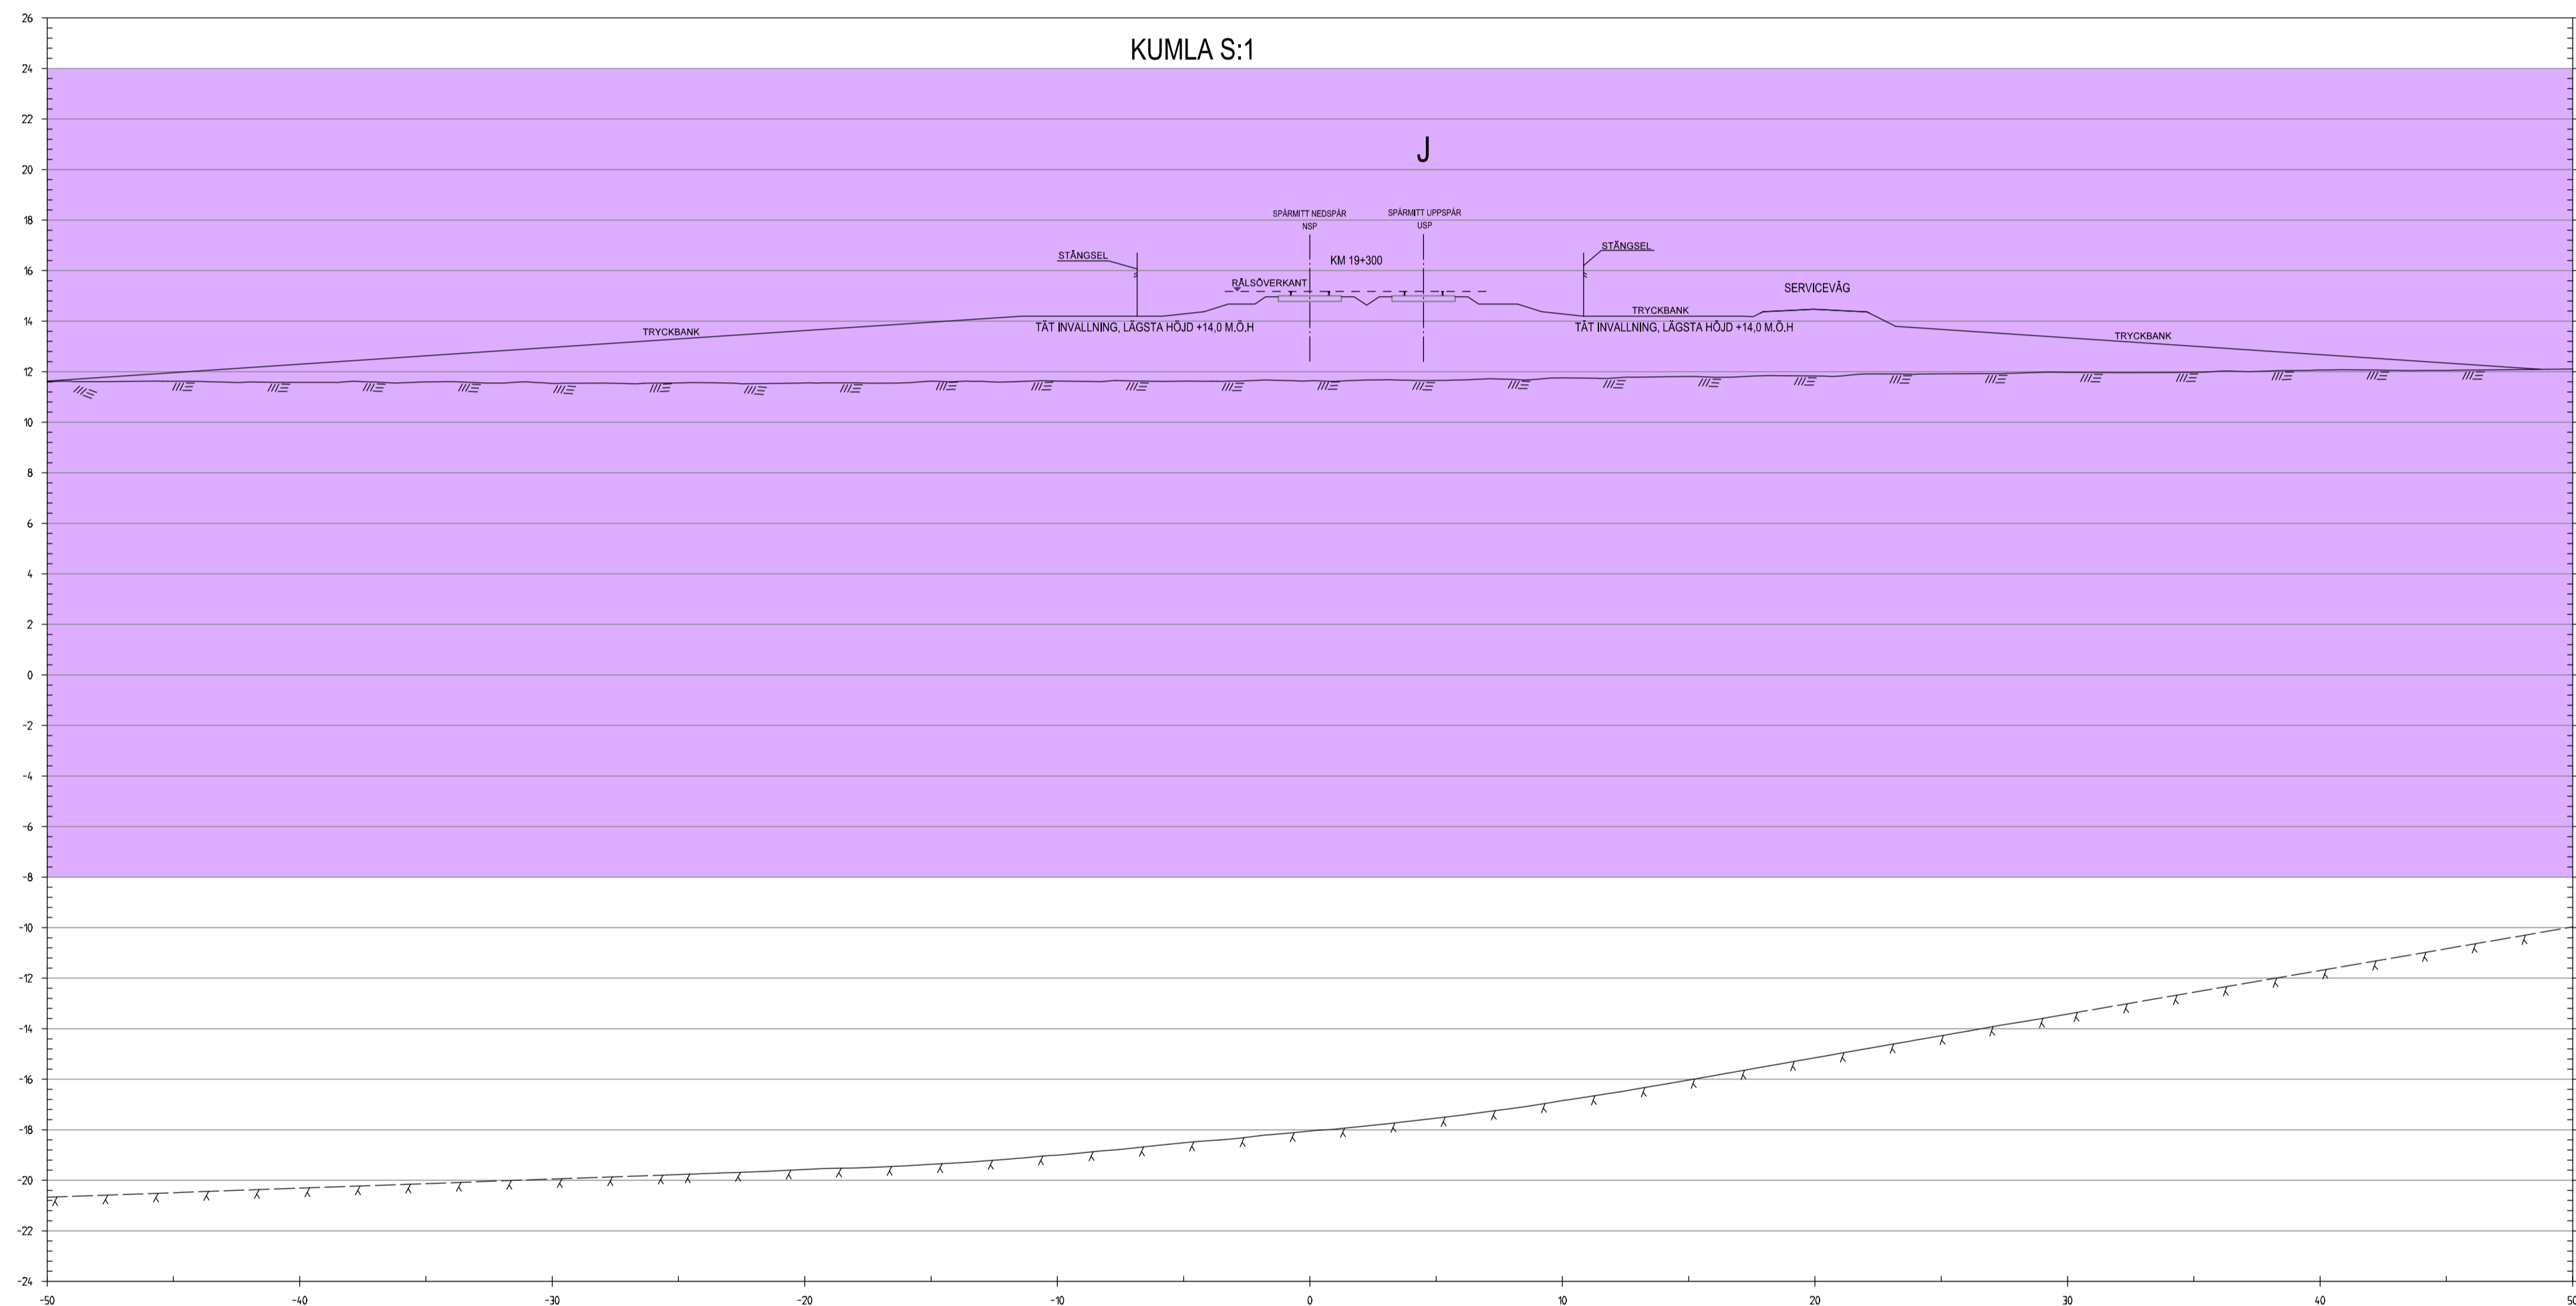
KUMLA S:1

J

SPÅRMITT NEDSPÅR
NSP

SPÅRMITT UPPSPÅR
USP

STÄNGSEL

STÄNGSEL

KM 19+300

RÄLSÖVERKANT

SERVICEVÄG

TRYCKBANK

TÄT INVALLNING, LÄGSTA HÖJD +14,0 M.Ö.H

TRYCKBANK

TÄT INVALLNING, LÄGSTA HÖJD +14,0 M.Ö.H

TRYCKBANK

26
24
22
20
18
16
14
12
10
8
6
4
2
0
-2
-4
-6
-8
-10
-12
-14
-16
-18
-20
-22
-24

-50
-40
-30
-20
-10
0
10
20
30
40
50